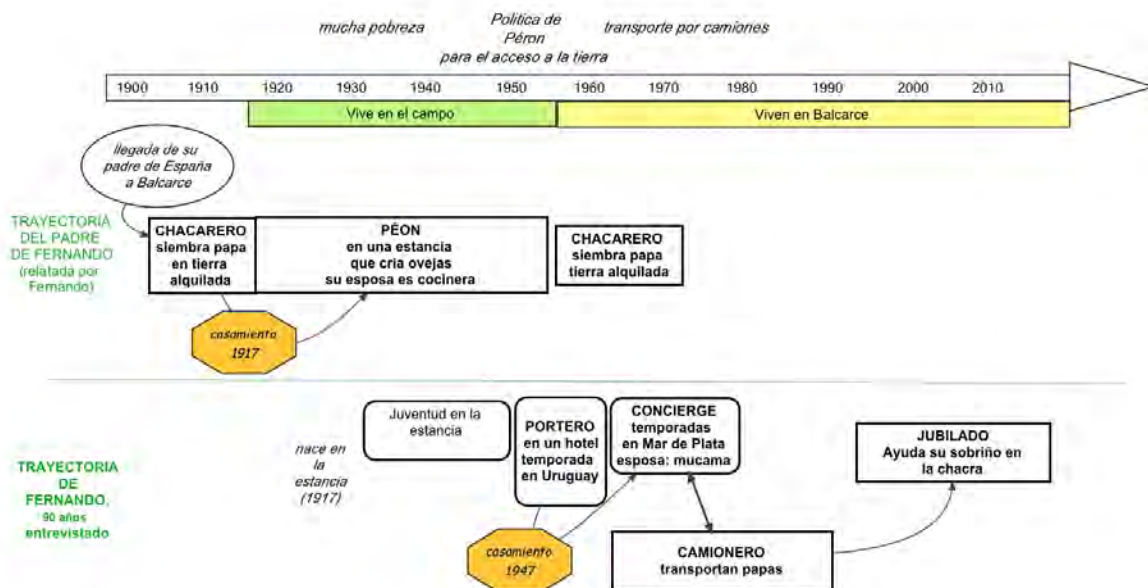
mucha pobreza

Política de Péron para el acceso a la tierra

transporte por camiones

1900 1910 1920 1930 1940 1950 1960 1970 1980 1990 2000 2010

Vive en el campo

Viven en Balcarce

llegada de su padre de España a Balcarce

TRAYECTORIA DEL PADRE DE FERNANDO (relatada por Fernando)

CHACARERO siembra papa en tierra alquilada

PÉON en una estancia que cria ovejas su esposa es cocinera

CHACARERO siembra papa tierra alquilada

casamiento 1917

TRAYECTORIA DE FERNANDO, 90 años entrevistado

nace en la estancia (1917)

Juventud en la estancia

PORTERO en un hotel temporada en Uruguay

CONCIERGE temporadas en Mar de Plata esposa: mucama

JUBILADO Ayuda su sobriño en la chacra

casamiento 1947

CAMIONERO transportan papas